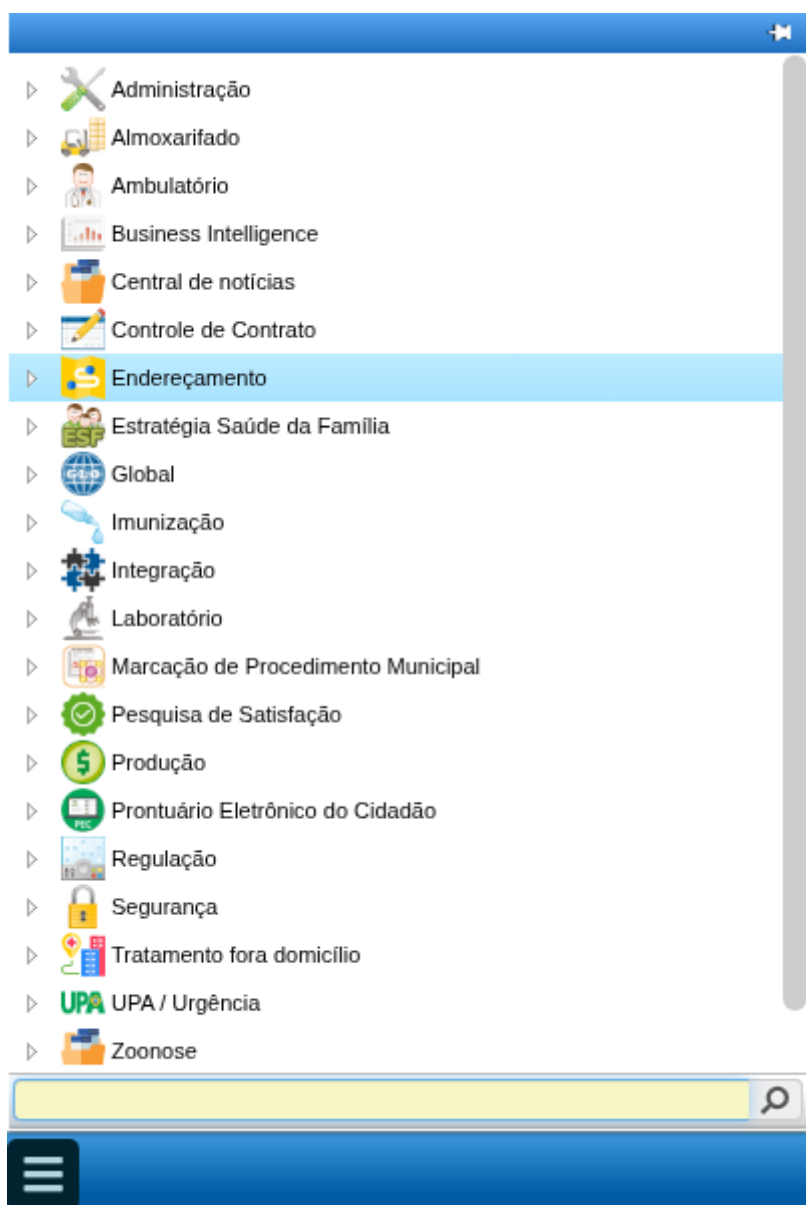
Administração
Almoxarifado
Ambulatório
Business Intelligence
Central de notícias
Controle de Contrato
Endereçamento
Estratégia Saúde da Família
Global
Imunização
Integração
Laboratório
Marcação de Procedimento Municipal
Pesquisa de Satisfação
Produção
Prontuário Eletrônico do Cidadão
Regulação
Segurança
Tratamento fora domicílio
UPA UPA / Urgência
Zoonose